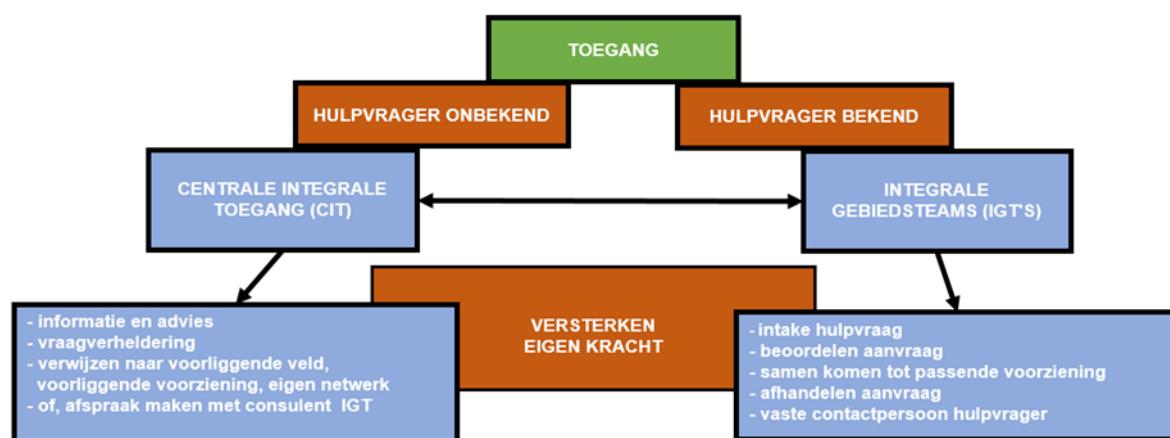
TOEGANG

HULPVRAGER ONBEKEND

HULPVRAGER BEKEND

CENTRALE INTEGRALE TOEGANG (CIT)

INTEGRALE GEBIEDSTEAMS (IGT'S)

- informatie en advies
- vraagverheldering
- verwijzen naar voorliggende veld, voorliggende voorziening, eigen netwerk
- of, afspraak maken met consulent IGT

VERSTERKEN EIGEN KRACHT

- intake hulpvraag
- beoordelen aanvraag
- samen komen tot passende voorziening
- afhandelen aanvraag
- vaste contactpersoon hulpvrager